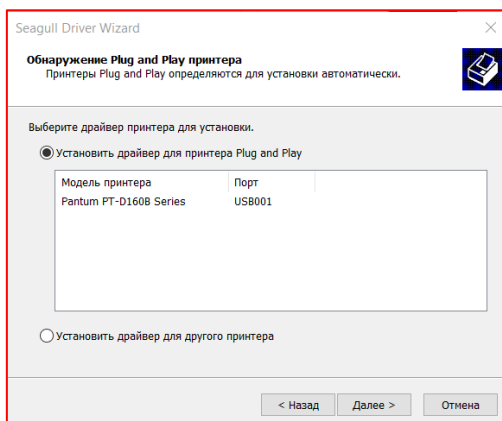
Seagull Driver Wizard

Обнаружение Plug and Play принтера
Принтеры Plug and Play определяются для установки автоматически.

Выберите драйвер принтера для установки.

Установить драйвер для принтера Plug and Play

| Модель принтера | Порт |
|---|---|
| Pantum PT-D160B Series | USB001 |

Установить драйвер для другого принтера

< Назад | Далее > | Отмена